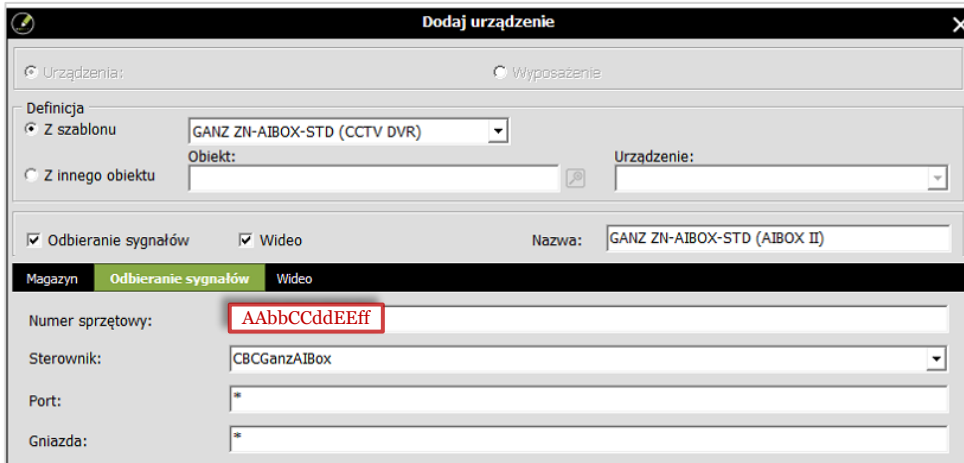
Dodaj urządzenie

Urządzenia:

Wyposażenie

Definicja

Z szablonu

GANZ ZN-AIBOX-STD (CCTV DVR)

Obiekt:

Urządzenie:

Z innego obiektu

Odbieranie sygnałów

Wideo

Nazwa:

GANZ ZN-AIBOX-STD (AIBOX II)

Magazyn

Odbieranie sygnałów

Wideo

Numer sprzętowy:

AAbbCCddEEff

Sterownik:

CBCGanzAIBox

Port:

*

Gniazda:

*